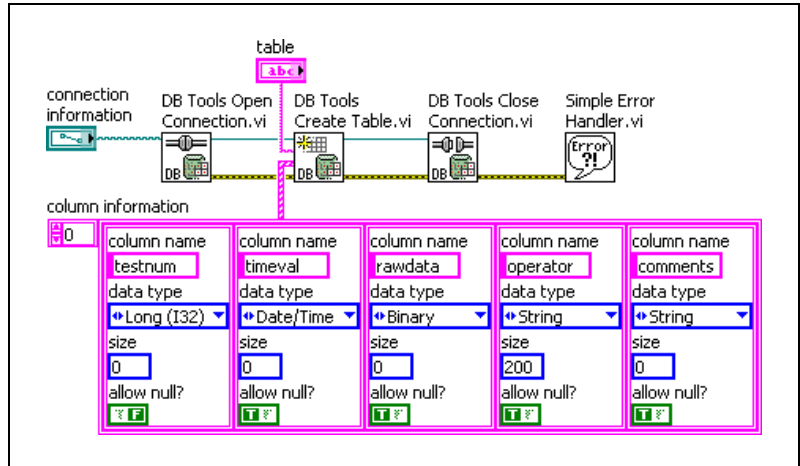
table

abc

connection information

DB Tools Open Connection.vi

DB Tools Create Table.vi

DB Tools Close Connection.vi

Simple Error Handler.vi

DB

DB

DB

Error ?!

column information

0

| column name | column name | column name | column name | column name |
|---|---|---|---|---|
| testnum | timeval | rawdata | operator | comments |
| data type | data type | data type | data type | data type |
| Long (I32) | Date/Time | Binary | String | String |
| size | size | size | size | size |
| 0 | 0 | 0 | 200 | 0 |
| allow null? | allow null? | allow null? | allow null? | allow null? |
| T F | T F | T F | T F | T F |